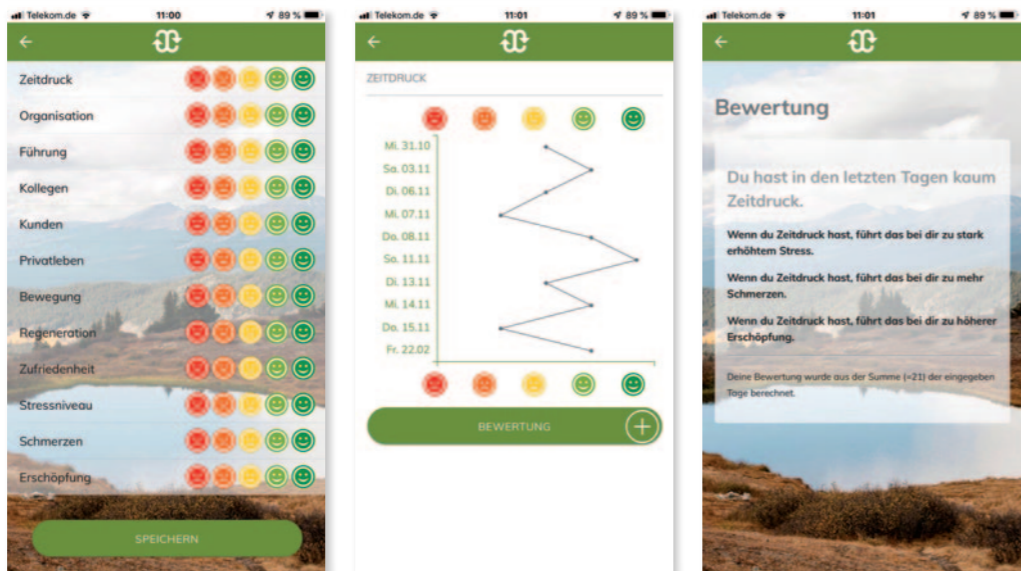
Telekom.de 11:00 89 %

←

Zeitdruck
Organisation
Führung
Kollegen
Kunden
Privatleben
Bewegung
Regeneration
Zufriedenheit
Stressniveau
Schmerzen
Erschöpfung

SPEICHERN

Telekom.de 11:01 89 %

←

ZEITDRUCK

Mi. 31.10
Sa. 03.11
Di. 06.11
Mi. 07.11
Do. 08.11
So. 11.11
Di. 13.11
Mi. 14.11
Do. 15.11
Fr. 22.02

BEWERTUNG

Telekom.de 11:01 89 %

←

Bewertung

Du hast in den letzten Tagen kaum Zeitdruck.

Wenn du Zeitdruck hast, führt das bei dir zu stark erhöhtem Stress.

Wenn du Zeitdruck hast, führt das bei dir zu mehr Schmerzen.

Wenn du Zeitdruck hast, führt das bei dir zu höherer Erschöpfung.

Deine Bewertung wurde aus der Summe (=21) der eingegeben Tage berechnet.